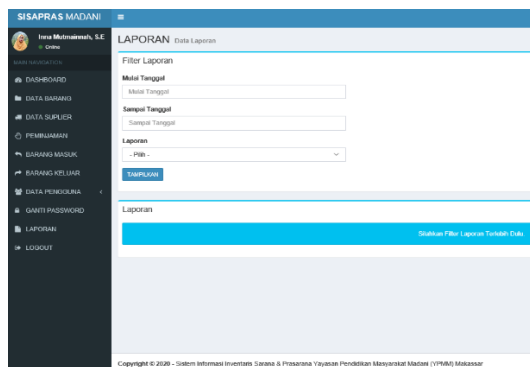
SISAPRAS MADANI

Inna Mutmainnah, S.E
Online

MAIN NAVIGATION
DASHBOARD
DATA BARANG
DATA SUPLIER
PEMINJAMAN
BARANG MASUK
BARANG KELUAR
DATA PENGGUNA
GANTI PASSWORD
LAPORAN
LOGOUT

LAPORAN Data Laporan

Filter Laporan

Mulai Tanggal
Mulai Tanggal

Sampai Tanggal
Sampai Tanggal

Laporan
- Pilih -

TAMPILKAN

Laporan

Silahkan Filter Laporan Terlebih Dulu

Copyright © 2020 - Sistem Informasi Inventaris Sarana & Prasarana Yayasan Pendidikan Masyarakat Madani (YPMM) Makassar